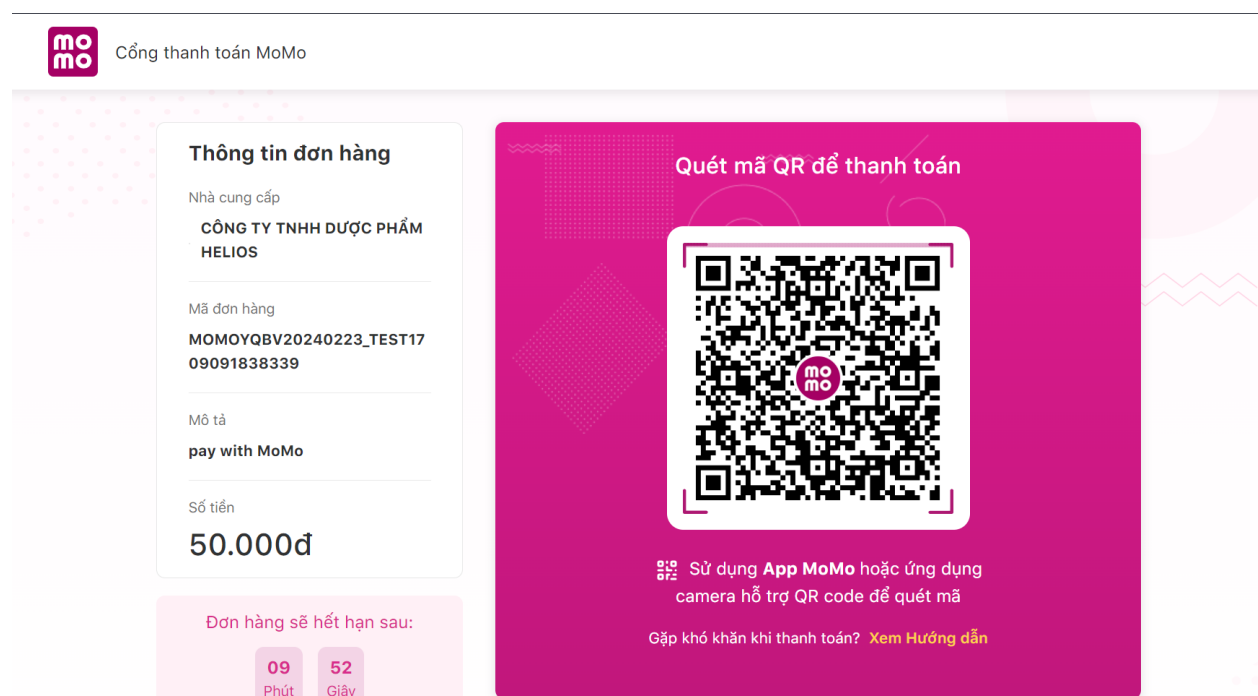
mo
mo

Cổng thanh toán MoMo

Thông tin đơn hàng

Nhà cung cấp

CÔNG TY TNHH DƯỢC PHẨM HELIOS

Mã đơn hàng

MOMOYQBV20240223_TEST1709091838339

Mô tả

pay with MoMo

Số tiền

50.000đ

Đơn hàng sẽ hết hạn sau:

09
Phút

52
Giây

Quét mã QR để thanh toán

mo
mo

Sử dụng **App MoMo** hoặc ứng dụng camera hỗ trợ QR code để quét mã

Gặp khó khăn khi thanh toán? Xem Hướng dẫn